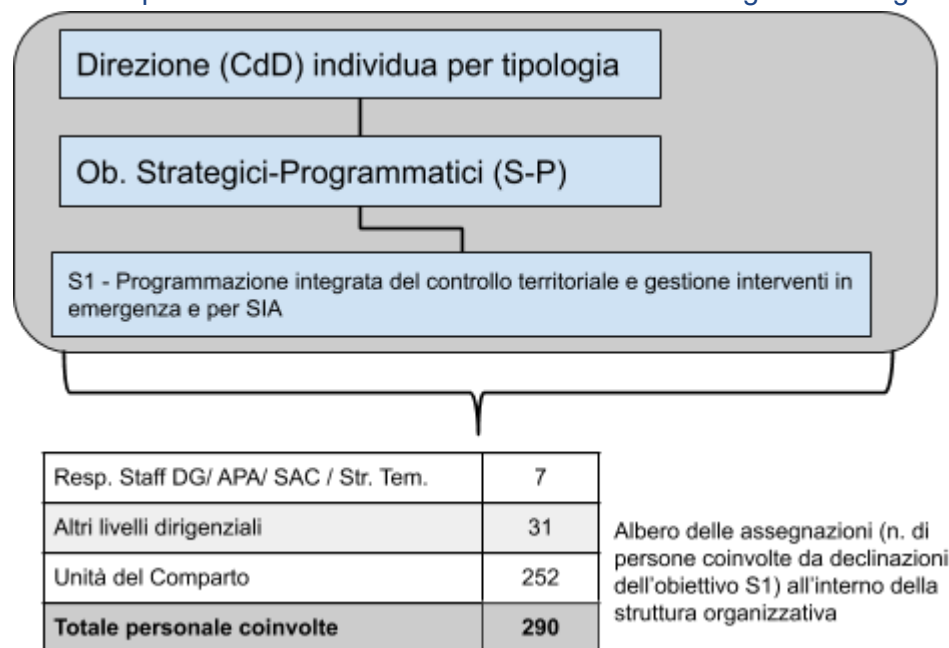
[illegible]

Direzione (CdD) individua per tipologia

Ob. Strategici-Programmatici (S-P)

S1 - Programmazione integrata del controllo territoriale e gestione interventi in emergenza e per SIA

| Resp. Staff DG/ APA/ SAC / Str. Tem. | 7 |
|---|---|
| Altri livelli dirigenziali | 31 |
| Unità del Comparto | 252 |
| **Totale personale coinvolte** | **290** |

Albero delle assegnazioni (n. di persone coinvolte da declinazioni dell'obiettivo S1) all'interno della struttura organizzativa